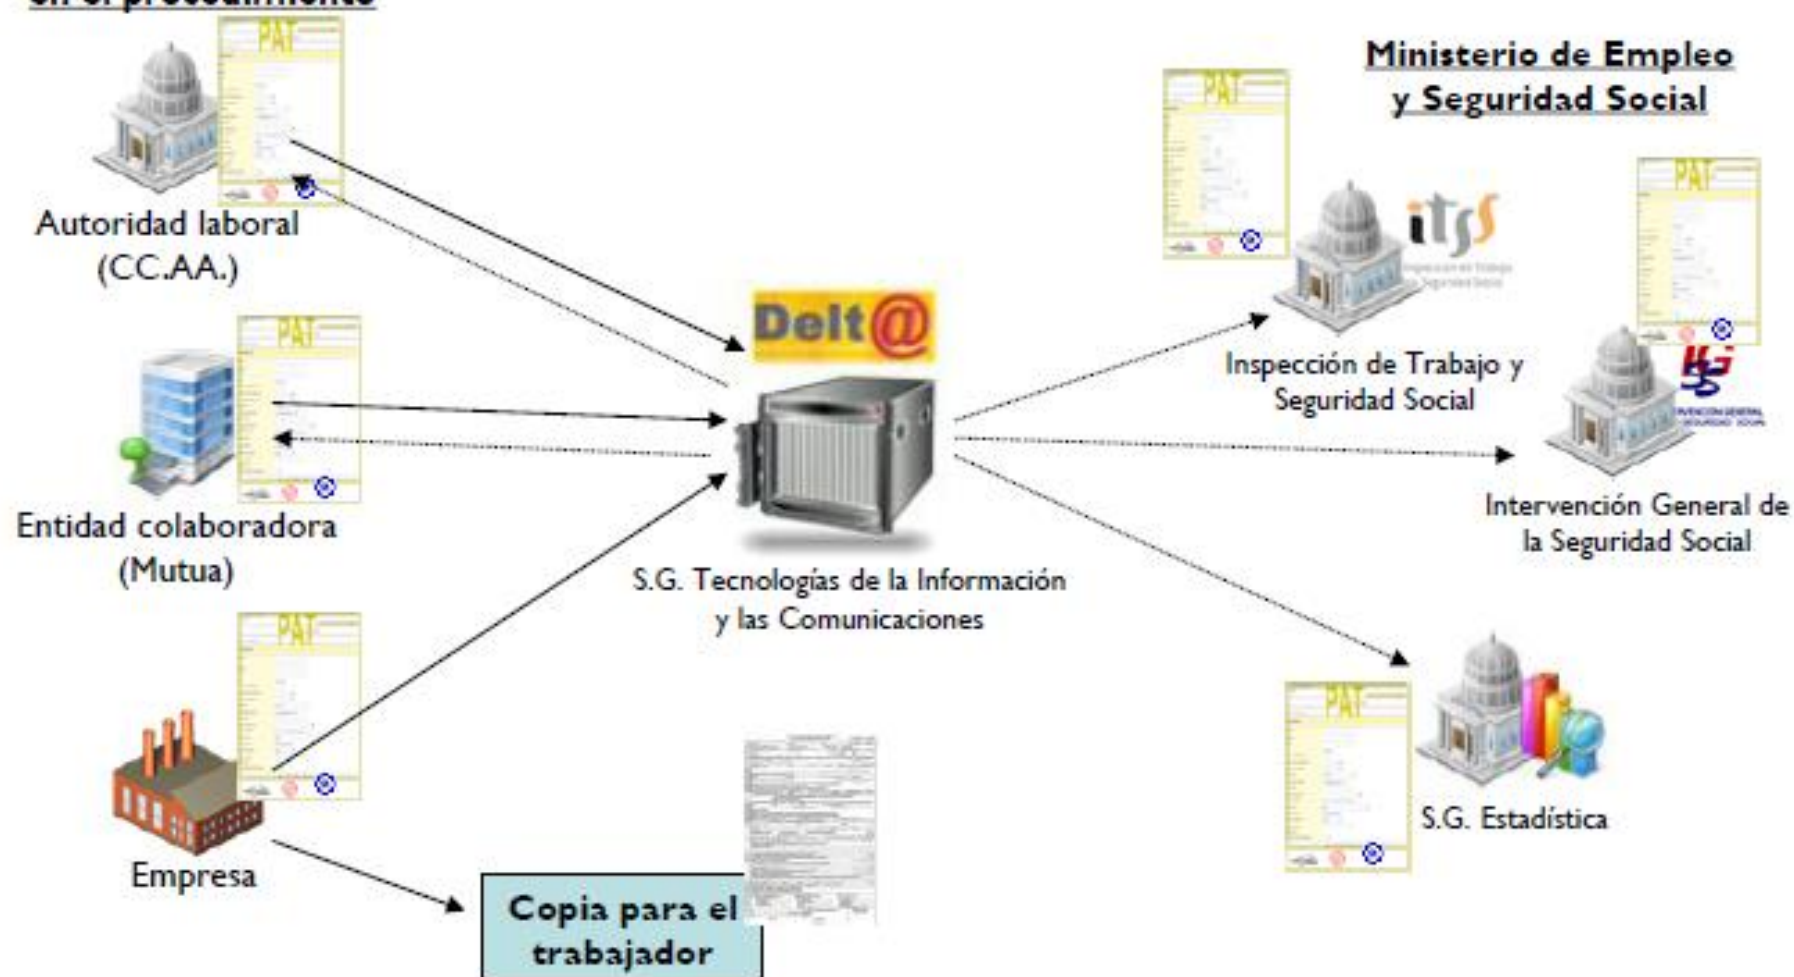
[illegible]

PAT

Autoridad laboral (CC.AA.)

PAT

Entidad colaboradora (Mutua)

PAT

Empresa

Delt@

S.G. Tecnologías de la Información y las Comunicaciones

Copia para el trabajador

Ministerio de Empleo y Seguridad Social

PAT

itss

Inspección de Trabajo y Seguridad Social

PAT

Intervención General de la Seguridad Social

PAT

S.G. Estadística